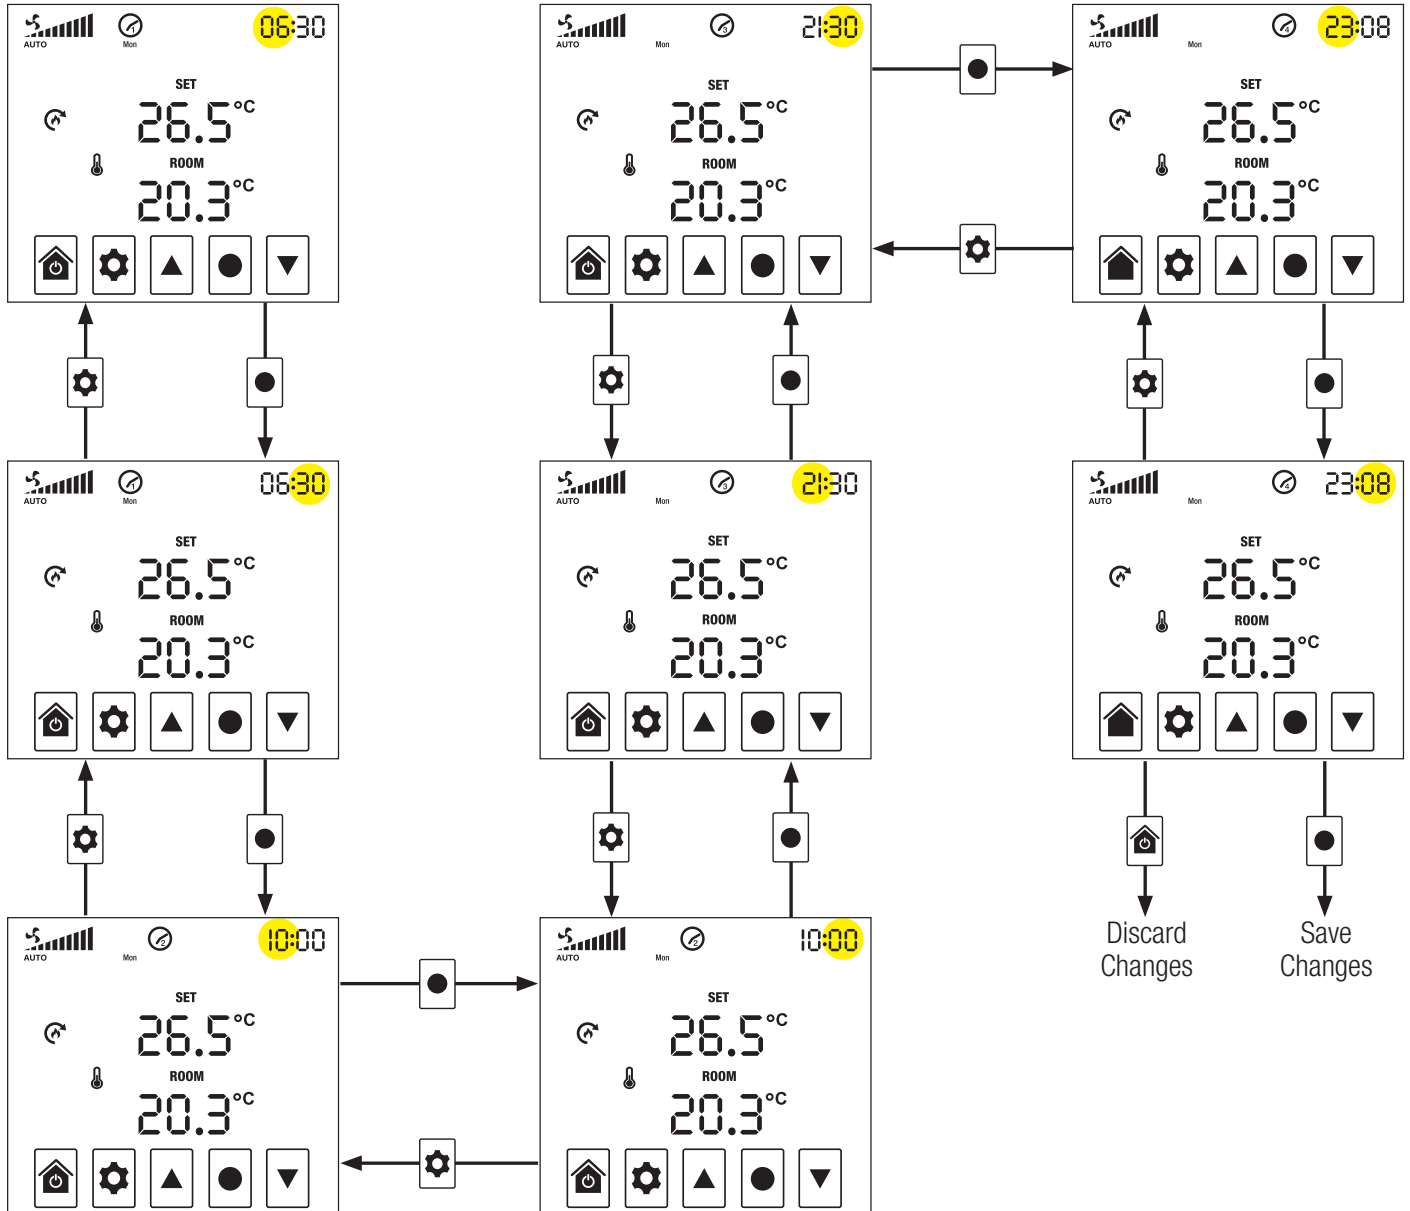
AUTO Mon 06:30
SET
26.5°C
ROOM
20.3°C

AUTO Mon 21:30
SET
26.5°C
ROOM
20.3°C

AUTO Mon 23:08
SET
26.5°C
ROOM
20.3°C

AUTO Mon 06:30
SET
26.5°C
ROOM
20.3°C

AUTO Mon 21:30
SET
26.5°C
ROOM
20.3°C

AUTO Mon 23:08
SET
26.5°C
ROOM
20.3°C

Discard Changes

Save Changes

AUTO Mon 10:00
SET
26.5°C
ROOM
20.3°C

AUTO Mon 10:00
SET
26.5°C
ROOM
20.3°C